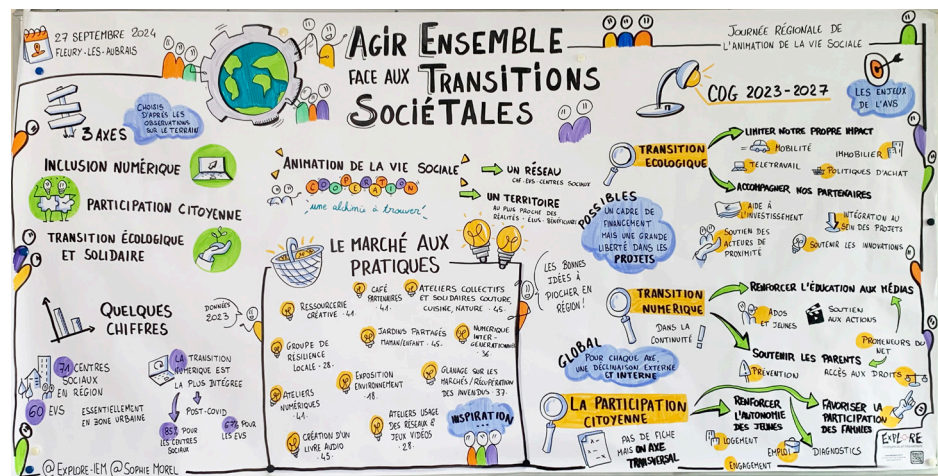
27 SEPTEMBRE 2024
FLEURY-LES-AUBRAIS

AGIR ENSEMBLE FACE AUX TRANSITIONS SOCIÉTALES

JOURNÉE RÉGIONALE DE L'ANIMATION DE LA VIE SOCIALE

CHOISIS D'APRÈS LES OBSERVATIONS SUR LE TERRAIN

3 AXES

INCLUSION NUMÉRIQUE

PARTICIPATION CITOYENNE

TRANSITION ÉCOLOGIQUE ET SOLIDAIRE

QUELQUES CHIFFRES

DONNÉES 2023

71 CENTRES SOCIAUX EN RÉGION

60 EVS

ESSENTIELLEMENT EN ZONE URBAINE

LA TRANSITION NUMÉRIQUE EST LA PLUS INTÉGRÉE

POST-COVID

85% POUR LES CENTRES SOCIAUX

67% POUR LES EVS

ANIMATION DE LA VIE SOCIALE

COOPÉRATION

"une alchimie à trouver"

UN RÉSEAU
CAF · EVS · CENTRES SOCIAUX

UN TERRITOIRE
AU PLUS PROCHE DES RÉALITÉS · ÉLUS · BÉNÉFICIAIRES

LE MARCHÉ AUX PRATIQUES

RESSOURCERIE CRÉATIVE · 41

CAFÉ PARTENAIRES · 44

ATELIERS COLLECTIFS ET SOLIDAIRES COUTURE, CUISINE, NATURE · 45

GROUPE DE RÉSILIENCE LOCALE · 28

JARDINS PARTAGÉS MAMAN/ENFANT · 45

NUMÉRIQUE INTER-GÉNÉRATIONNEL · 36

ATELIERS NUMÉRIQUES · 41

EXPOSITION ENVIRONNEMENT · 18

GLANAGE SUR LES MARCHÉS/RÉCUPÉRATION DES INVENDUS · 37

CRÉATION D'UN LIVRE AUDIO · 45

ATELIERS USAGE DES RÉSEAUX & JEUX VIDÉOS · 28

INSPIRATION

LES BONNES IDÉES À "PIOCHER" EN RÉGION !

POSSIBLES

UN CADRE DE FINANCEMENT MAIS UNE GRANDE LIBERTÉ DANS LES PROJETS

GLOBAL

POUR CHAQUE AXE, UNE DÉCLINAISON EXTERNE ET INTERNE

COG 2023-2027

LES ENJEUX DE L'AVS

TRANSITION ÉCOLOGIQUE

LIMITER NOTRE PROPRE IMPACT

MOBILITÉ

IMMOBILIER

TÉLÉTRAVAIL

POLITIQUES D'ACHAT

ACCOMPAGNER NOS PARTENAIRES

AIDE À L'INVESTISSEMENT

INTÉGRATION AU SEIN DES PROJETS

SOUTIEN DES ACTEURS DE PROXIMITÉ

SOUTENIR LES INNOVATIONS

TRANSITION NUMÉRIQUE

DANS LA CONTINUITÉ !

RENFORCER L'ÉDUCATION AUX MÉDIAS

ADOS ET JEUNES

SOUTIEN AUX ACTIONS

PROMENEURS DU NET

SOUTENIR LES PARENTS

PRÉVENTION

ACCÈS AUX DROITS

LA PARTICIPATION CITOYENNE

PAS DE FICHE MAIS UN AXE TRANSVERSAL

RENFORCER L'AUTONOMIE DES JEUNES

LOGEMENT

EMPLOI

ENGAGEMENT

FAVORISER LA PARTICIPATION DES FAMILLES

DIAGNOSTICS

EXPLORE

@EXPLORE-IEM @SOPHIE MOREL